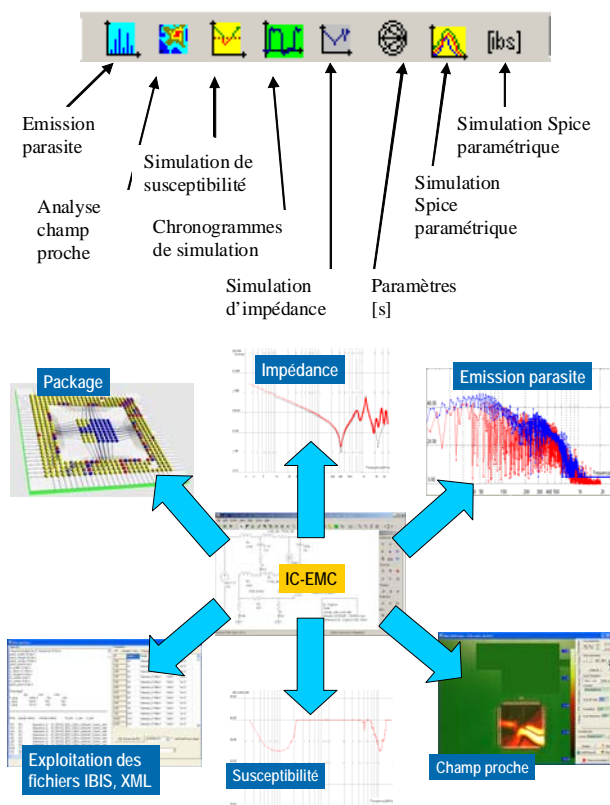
[ibs]

Emission parasite

Simulation de susceptibilité

Analyse champ proche

Chronogrammes de simulation

Simulation d'impédance

Paramètres [s]

Simulation Spice paramétrique

Simulation Spice paramétrique

Simulation Spice paramétrique

Package

Impédance

Emission parasite

IC-EMC

Exploitation des fichiers IBIS, XML

Susceptibilité

Champ proche